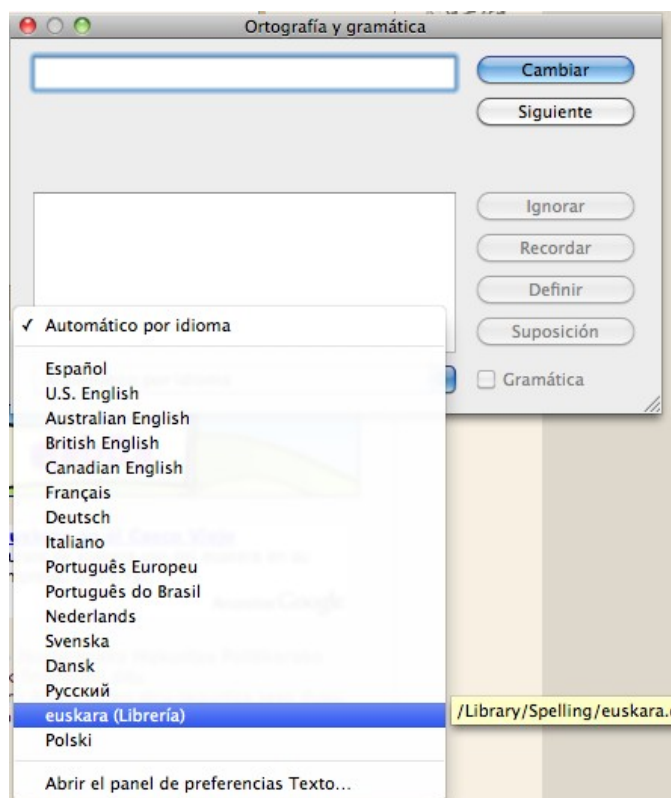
Ortografía y gramática

Cambiar
Siguiente

Ignorar
Recordar
Definir
Suposición

✓ Automático por idioma

Español
U.S. English
Australian English
British English
Canadian English
Français
Deutsch
Italiano
Português Europeu
Português do Brasil
Nederlands
Svenska
Dansk
Русский
euskara (Librería)
Polski

Abrir el panel de preferencias Texto...

Gramática

/Library/Spelling/euskara.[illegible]